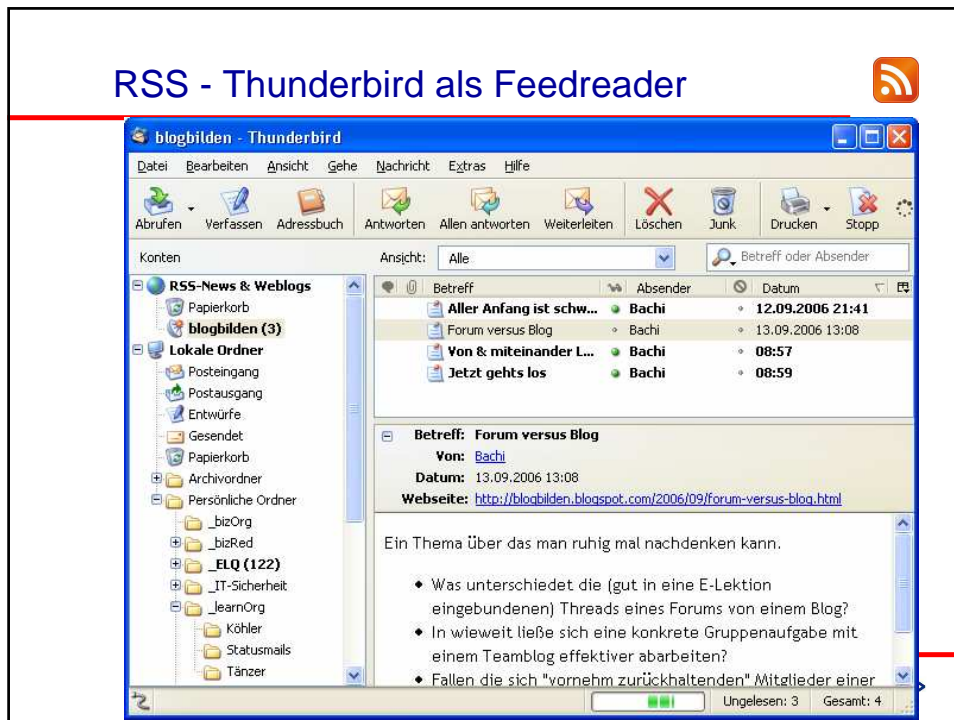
RSS - Thunderbird als Feedreader

blogbilden - Thunderbird

Datei Bearbeiten Ansicht Gehe Nachricht Extras Hilfe

Abrufen Verfassen Adressbuch Antworten Allen antworten Weiterleiten Löschen Junk Drucken Stopp

Konten

Ansicht: Alle

Betreff oder Absender

RSS-News & Weblogs
Papierkorb
blogbilden (3)
Lokale Ordner
Posteingang
Postausgang
Entwürfe
Gesendet
Papierkorb
Archivordner
Persönliche Ordner
_bizOrg
_bizRed
_ELQ (122)
_IT-Sicherheit
_learnOrg
Köhler
Statusmails
Tänzer

| Betreff | Absender | Datum |
|---|---|---|
| Aller Anfang ist schw... | Bachi | 12.09.2006 21:41 |
| Forum versus Blog | Bachi | 13.09.2006 13:08 |
| Von & miteinander L... | Bachi | 08:57 |
| Jetzt gehts los | Bachi | 08:59 |

Betreff: Forum versus Blog
Von: Bachi
Datum: 13.09.2006 13:08
Webseite: http://blogbilden.blogspot.com/2006/09/forum-versus-blog.html

Ein Thema über das man ruhig mal nachdenken kann.

• Was unterschiedet die (gut in eine E-Lektion eingebundenen) Threads eines Forums von einem Blog?
• In wieweit ließe sich eine konkrete Gruppenaufgabe mit einem Teamblog effektiver abarbeiten?
• Fallen die sich "vornehm zurückhaltenden" Mitglieder einer

Ungelesen: 3 Gesamt: 4